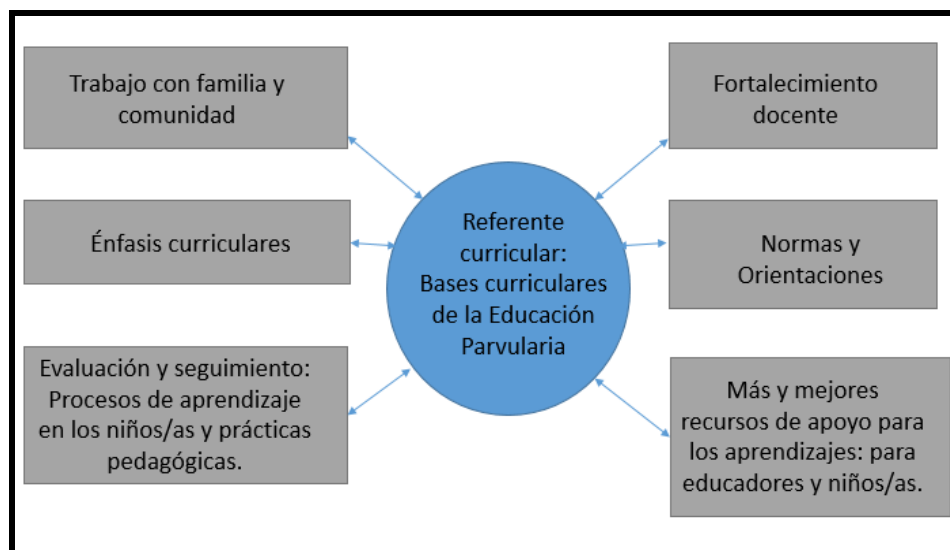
Trabajo con familia y comunidad

Fortalecimiento docente

Referente curricular: Bases curriculares de la Educación Parvularia

Énfasis curriculares

Normas y Orientaciones

Evaluación y seguimiento: Procesos de aprendizaje en los niños/as y prácticas pedagógicas.

Más y mejores recursos de apoyo para los aprendizajes: para educadores y niños/as.